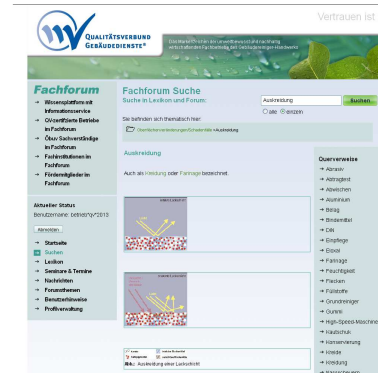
Vertrauen ist

QUALITÄTSVERBUND GEBÄUDEDIENSTE®

Das Markenzeichen der umweltbewusst und nachhaltig wirtschaftenden Fachbetriebe des Gebäudereiniger-Handwerks

Fachforum

→ Wissensplattform mit Informationsservice
→ ÖVöbVertifizierte Betriebe im Fachforum
→ Öbuv Sachverständige im Fachforum
→ Fachinstitutionen im Fachforum
→ Fördermitglieder im Fachforum

Aktueller Status
Benutzername: betrieb*p*2013

Abmelden

→ Startseite
→ Suchen
→ Lexikon
→ Seminare & Termine
→ Nachrichten
→ Forumsthemen
→ Benutzerhinweise
→ Profilverwaltung

Fachforum Suche
Suche in Lexikon und Forum:

Auskreidung
Suchen
○ alle ◉ einzeln

Sie befinden sich thematisch hier:
Oberflächenveredelungen/Schadensbilde > Auskreidung

Auskreidung

Auch als Kreidung oder Farbhage bezeichnet.

Bild: Auskreidung einer Lackschicht

Querverweise
→ Abrasiv
→ Abtragend
→ Abwischen
→ Aluminium
→ Belag
→ Bindemittel
→ Dilu
→ Empflege
→ Eloxal
→ Farbhage
→ Feuchtigkeit
→ Flecken
→ Füllstoffe
→ Grundreiniger
→ Gummi
→ High-Speed-Maschine
→ Hautschuk
→ Konservierung
→ Kreide
→ Kreidung